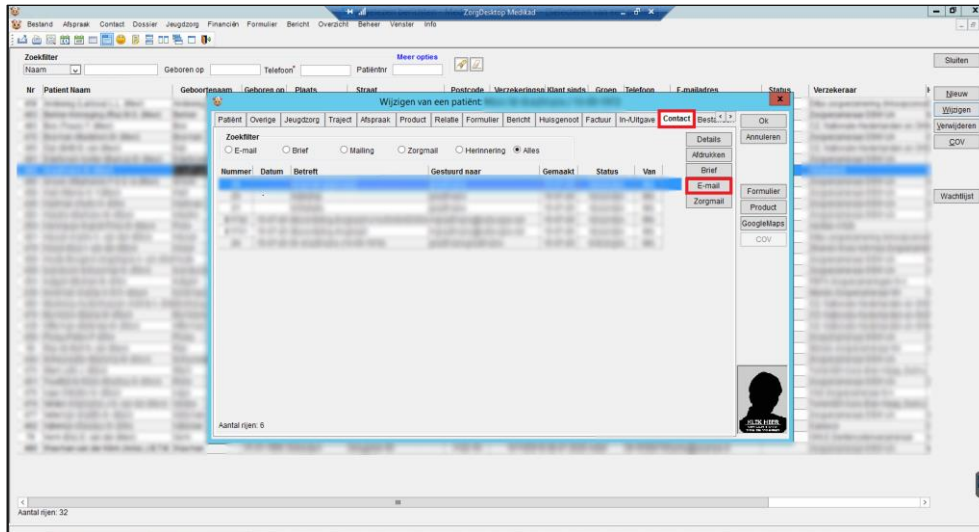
ZorgDesktop Medikad

Bestand Afspraak Contact Dossier Jeugdzorg Financiën Formulier Bericht Overzicht Beheer Venster Info

Zoekfilter
Naam
Geboren op
Telefoon
Patiëntnr
Meer opties

Sluiten

Nr Patient Naam Geboortenaam Geboren op Plaats Straat Postcode Verzekeringsn Klant sinds Groep Telefoon E-mailadres Status Verzekeraar

Nieuw
Wijzigen
Verwijderen
COV

Wachtlijst

Wijzigen van een patiënt:

Patiënt Overige Jeugdzorg Traject Afspraak Product Relatie Formulier Bericht Huisgenoot Factuur In-/Uitgave Contact Besta

Zoekfilter
E-mail Brief Mailing Zorgmail Herinnering Alles

| Nummer | Datum | Betreft | Gestuurd naar | Gemaakt | Status | Van |
|---|---|---|---|---|---|---|
| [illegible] | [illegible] | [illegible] | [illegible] | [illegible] | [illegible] | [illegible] |

Aantal rijen: 6

Ok
Annuleren

Details
Afdrukken
Brief
E-mail
Zorgmail

Formulier
Product
GoogleMaps
COV

Aantal rijen: 32